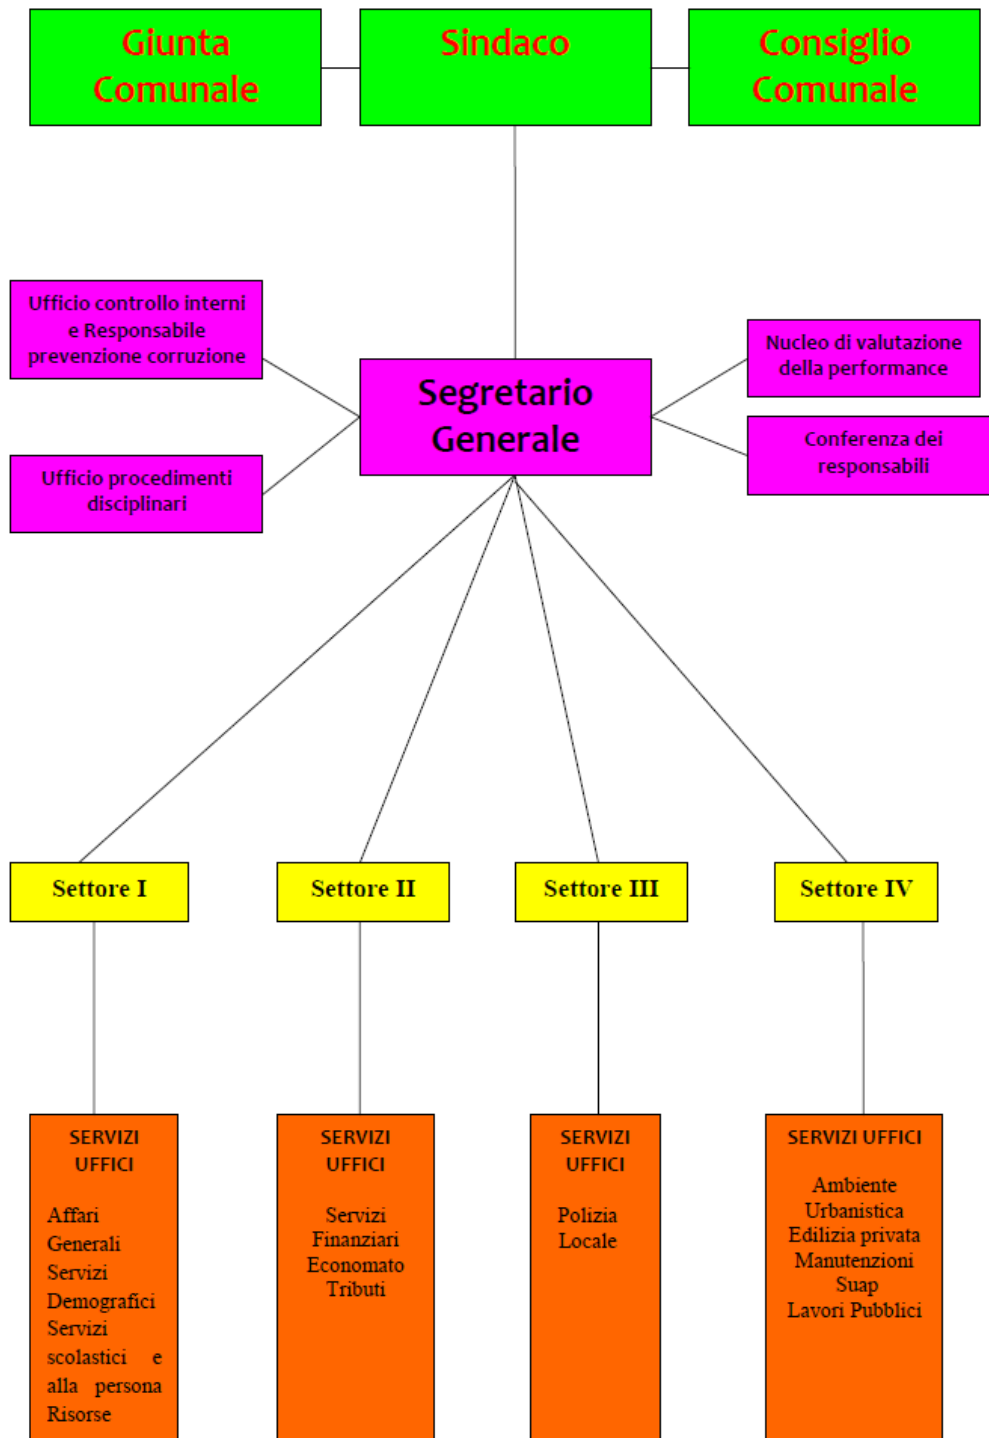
Giunta Comunale

Sindaco

Consiglio Comunale

Ufficio controllo interni e Responsabile prevenzione corruzione

Ufficio procedimenti disciplinari

Segretario Generale

Nucleo di valutazione della performance

Conferenza dei responsabili

Settore I

Settore II

Settore III

Settore IV

SERVIZI UFFICI

Affari Generali Servizi Demografici Servizi scolastici e alla persona Risorse

SERVIZI UFFICI

Servizi Finanziari Economato Tributi

SERVIZI UFFICI

Polizia Locale

SERVIZI UFFICI

Ambiente Urbanistica Edilizia privata Manutenzioni Suap Lavori Pubblici